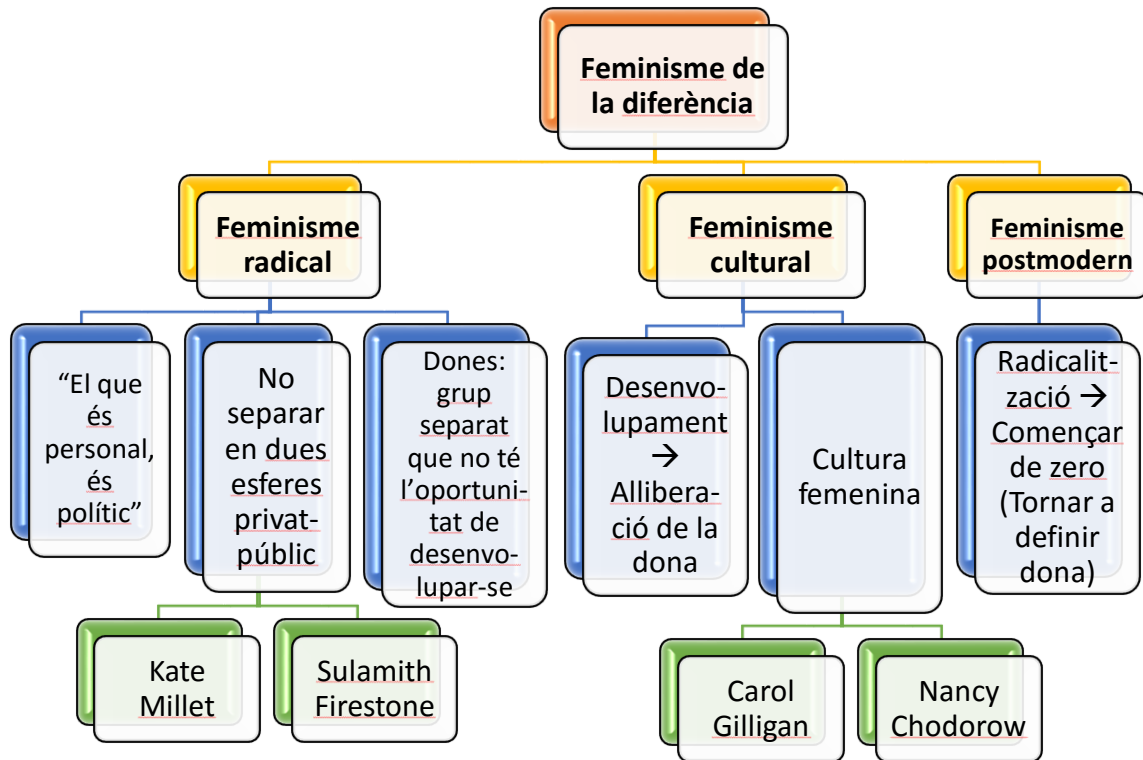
Feminisme de la diferència

Feminisme radical

Feminisme cultural

Feminisme postmodern

"El que és personal, és polític"

No separar en dues esferes privat-públic

Dones: grup separat que no té l'oportunitat de desenvolupar-se

Desenvolupament $\rightarrow$ Alliberació de la dona

Cultura femenina

Radicalització $\rightarrow$ Començar de zero (Tornar a definir dona)

Kate Millet

Sulamith Firestone

Carol Gilligan

Nancy Chodorow